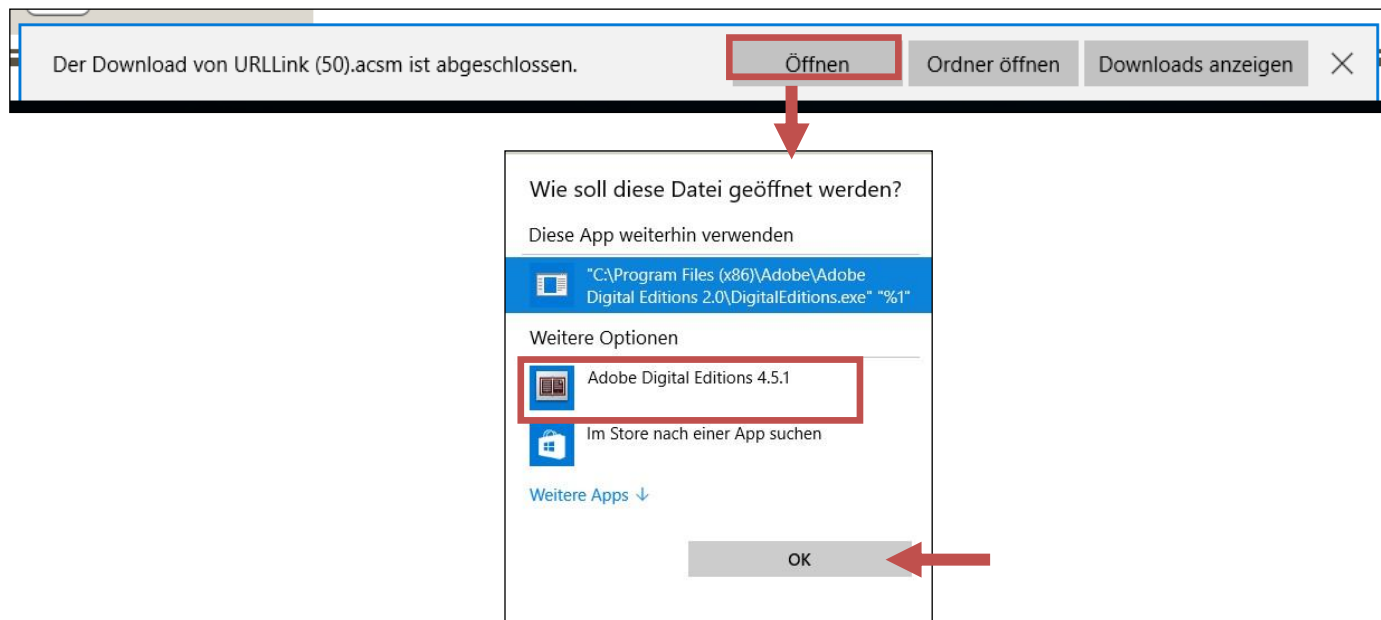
Der Download von URLLink (50).acsm ist abgeschlossen.

Öffnen

Ordner öffnen

Downloads anzeigen

Wie soll diese Datei geöffnet werden?

Diese App weiterhin verwenden

"C:\Program Files (x86)\Adobe\Adobe Digital Editions 2.0\DigitalEditions.exe" "%1"

Weitere Optionen

Adobe Digital Editions 4.5.1

Im Store nach einer App suchen

Weitere Apps ↓

OK